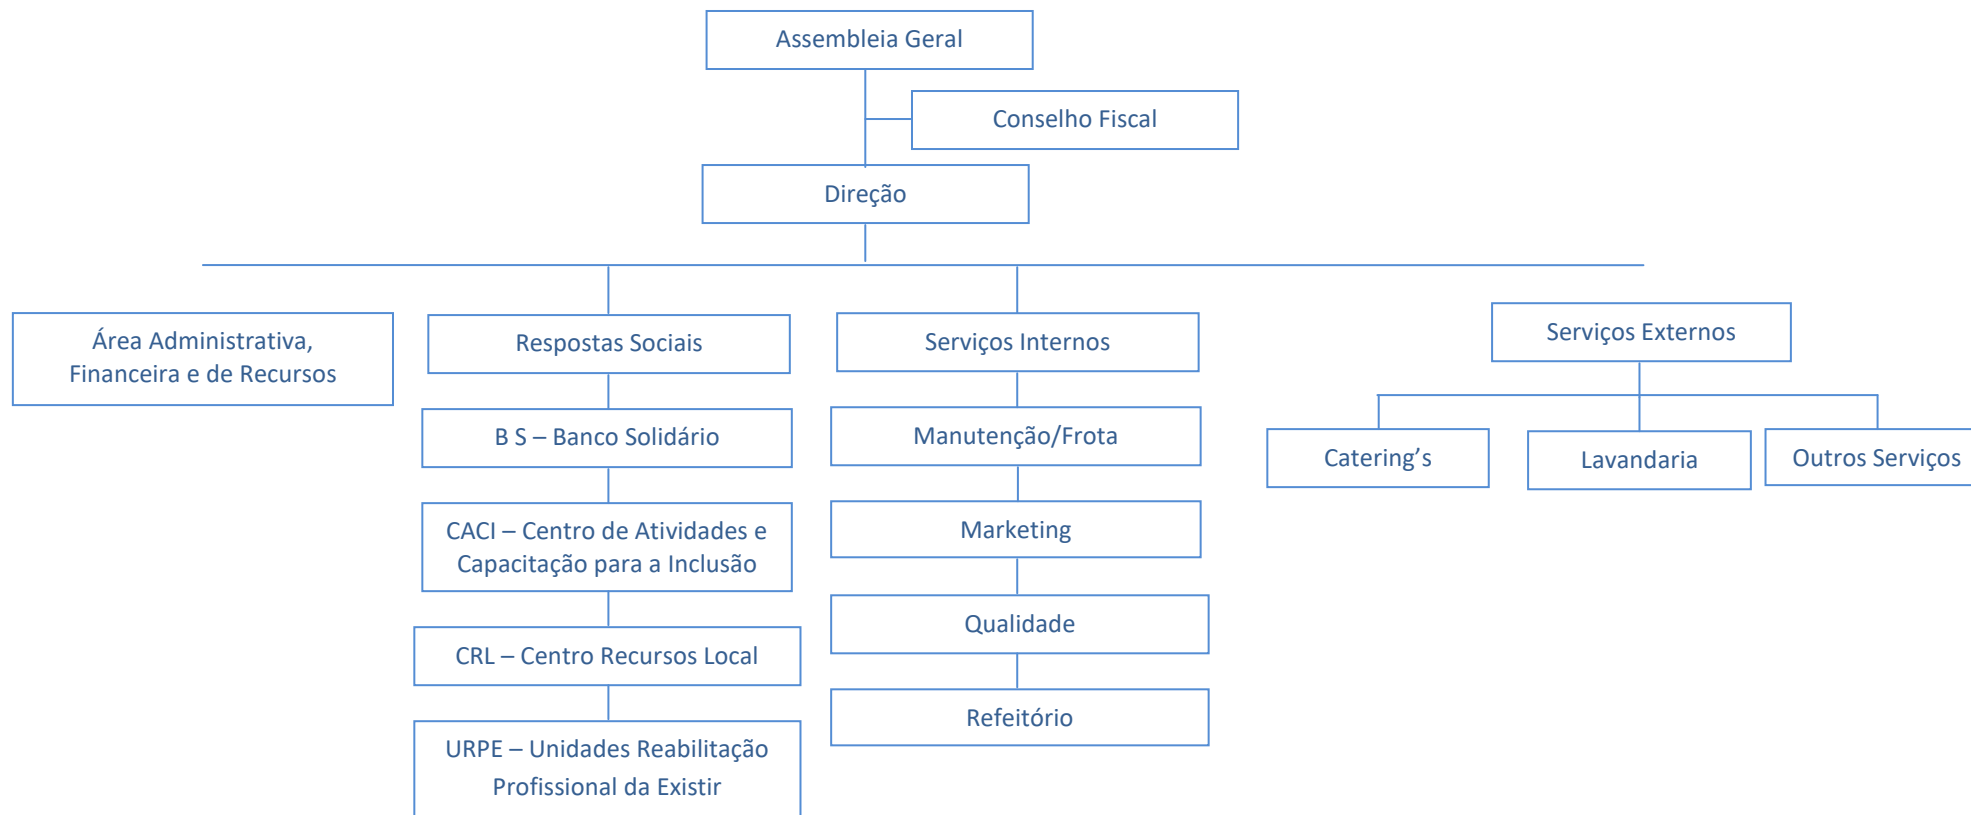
Assembleia Geral

Conselho Fiscal

Direção

Área Administrativa, Financeira e de Recursos

Respostas Sociais

B S – Banco Solidário

CACI – Centro de Atividades e Capacitação para a Inclusão

CRL – Centro Recursos Local

URPE – Unidades Reabilitação Profissional da Existir

Serviços Internos

Manutenção/Frota

Marketing

Qualidade

Refeitório

Serviços Externos

Catering's

Lavandaria

Outros Serviços